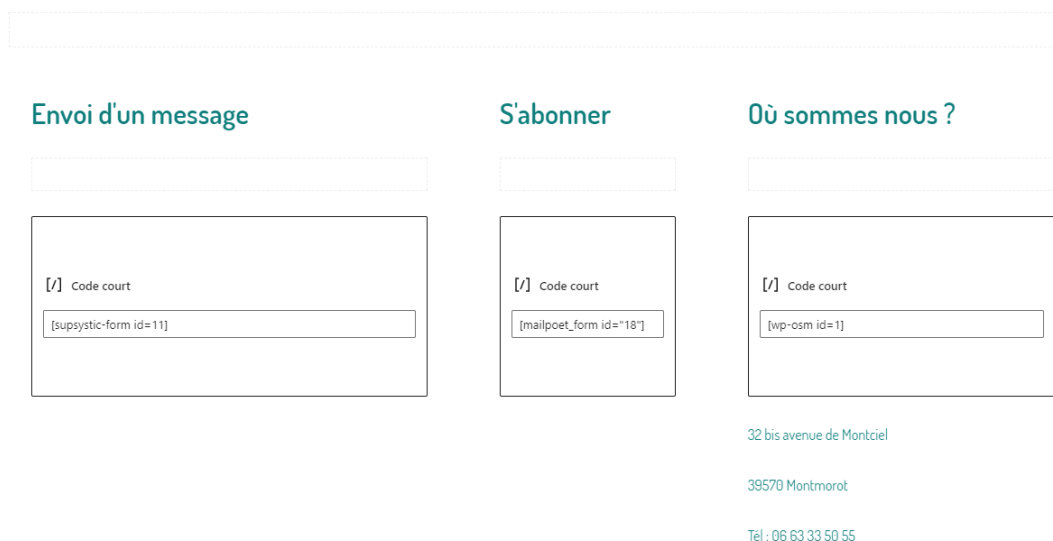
Envoi d'un message

[/] Code court

[supsystic-form id=11]

S'abonner

[/] Code court

[mailpoet_form id="18"]

Où sommes nous ?

[/] Code court

[wp-osm id=1]

32 bis avenue de Montciel

39570 Montmorot

Tél : 06 63 33 50 55